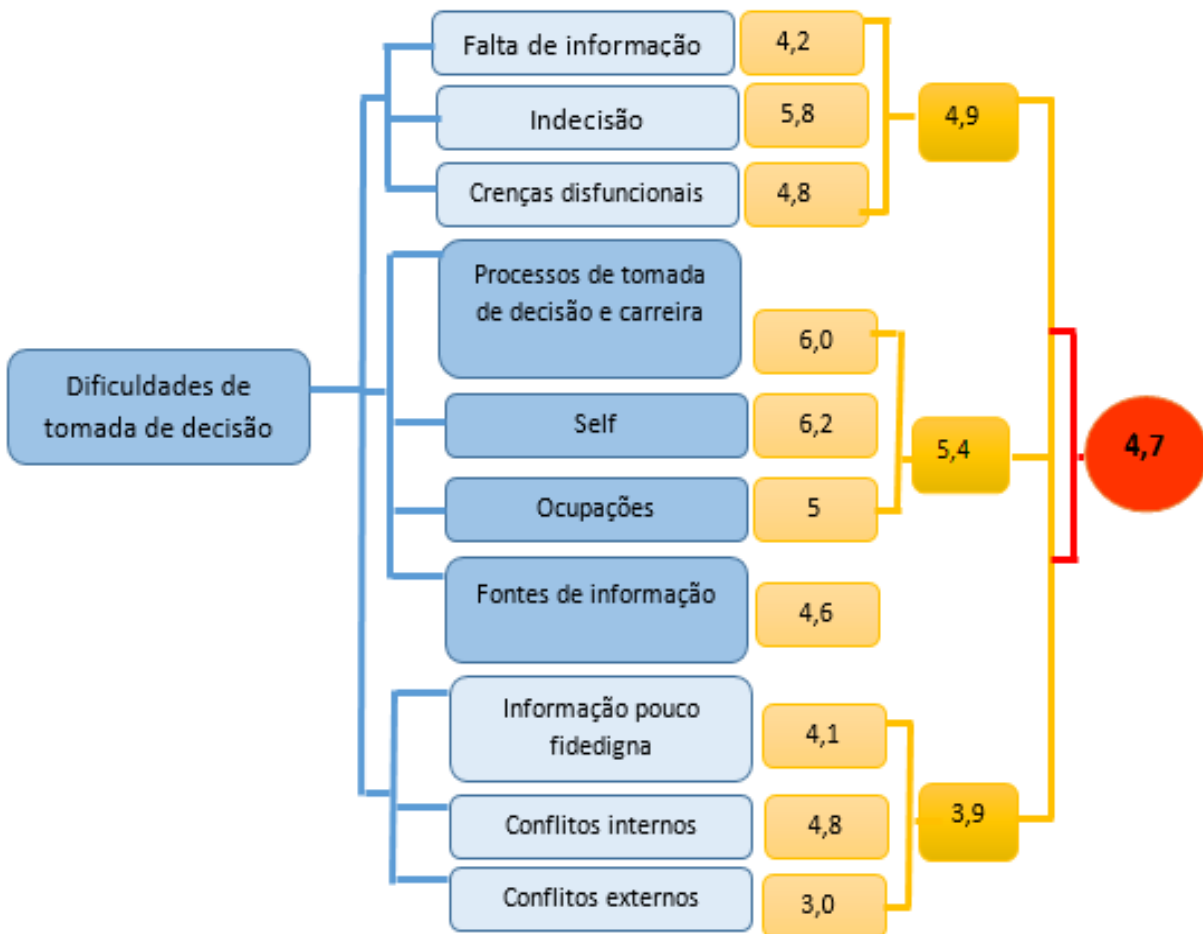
Dificuldades de tomada de decisão

Falta de informação
4,2

Indecisão
5,8

Crenças disfuncionais
4,8

4,9

Processos de tomada de decisão e carreira
6,0

Self
6,2

Ocupações
5

5,4

Fontes de informação
4,6

Informação pouco fidedigna
4,1

Conflitos internos
4,8

Conflitos externos
3,0

3,9

4,7